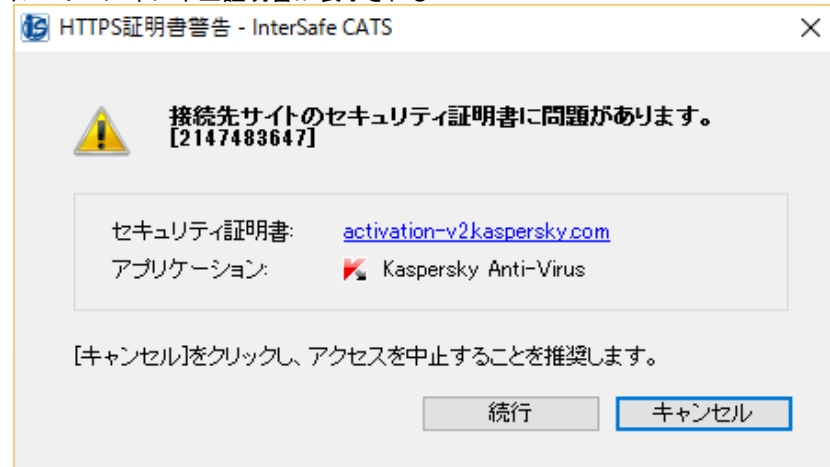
HTTPS証明書警告 - InterSafe CATS

接続先サイトのセキュリティ証明書に問題があります。
[2147483647]

セキュリティ証明書: activation-v2kaspersky.com
アプリケーション: Kaspersky Anti-Virus

[キャンセル]をクリックし、アクセスを中止することを推奨します。

続行
キャンセル